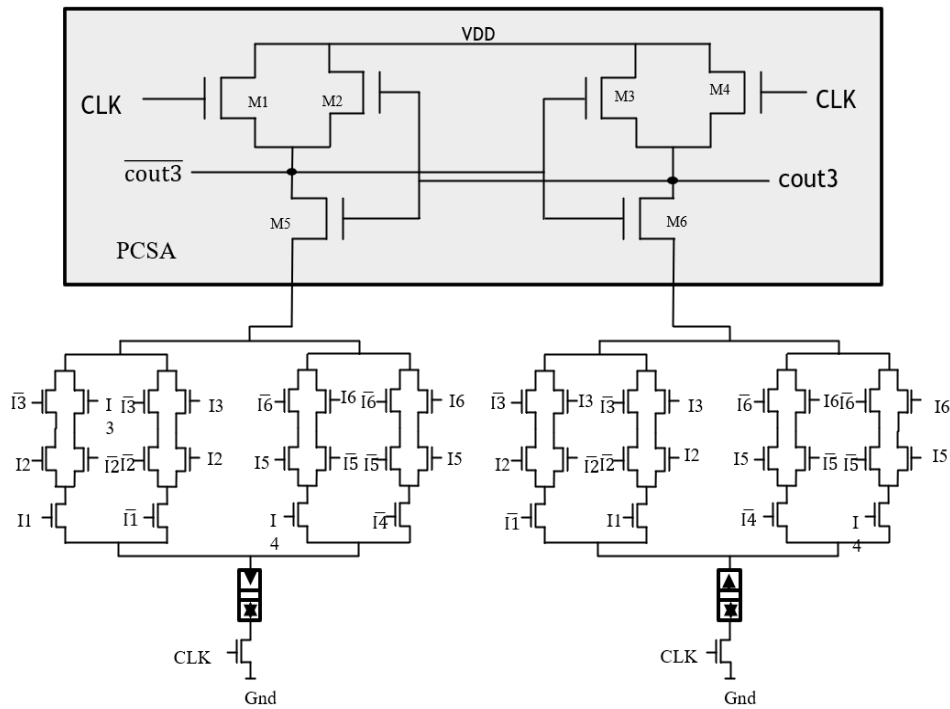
VDD

CLK

M1

M2

M3

M4

CLK

$\overline{\text{cout3}}$

cout3

M5

M6

PCSA

$\overline{I3}$ I 3 $\overline{I3}$ I3 $\overline{I6}$ I6 $\overline{I6}$ I6

I2 $\overline{I2}$ I2 I5 $\overline{I5}$ $\overline{I5}$ I5

I1 $\overline{I1}$ I 4 $\overline{I4}$

$\overline{I3}$ I3 $\overline{I3}$ I3 $\overline{I6}$ I6 $\overline{I6}$ I6

I2 $\overline{I2}$ I2 I5 $\overline{I5}$ $\overline{I5}$ I5

$\overline{I1}$ I1 $\overline{I4}$ I 4

CLK

Gnd

CLK

Gnd